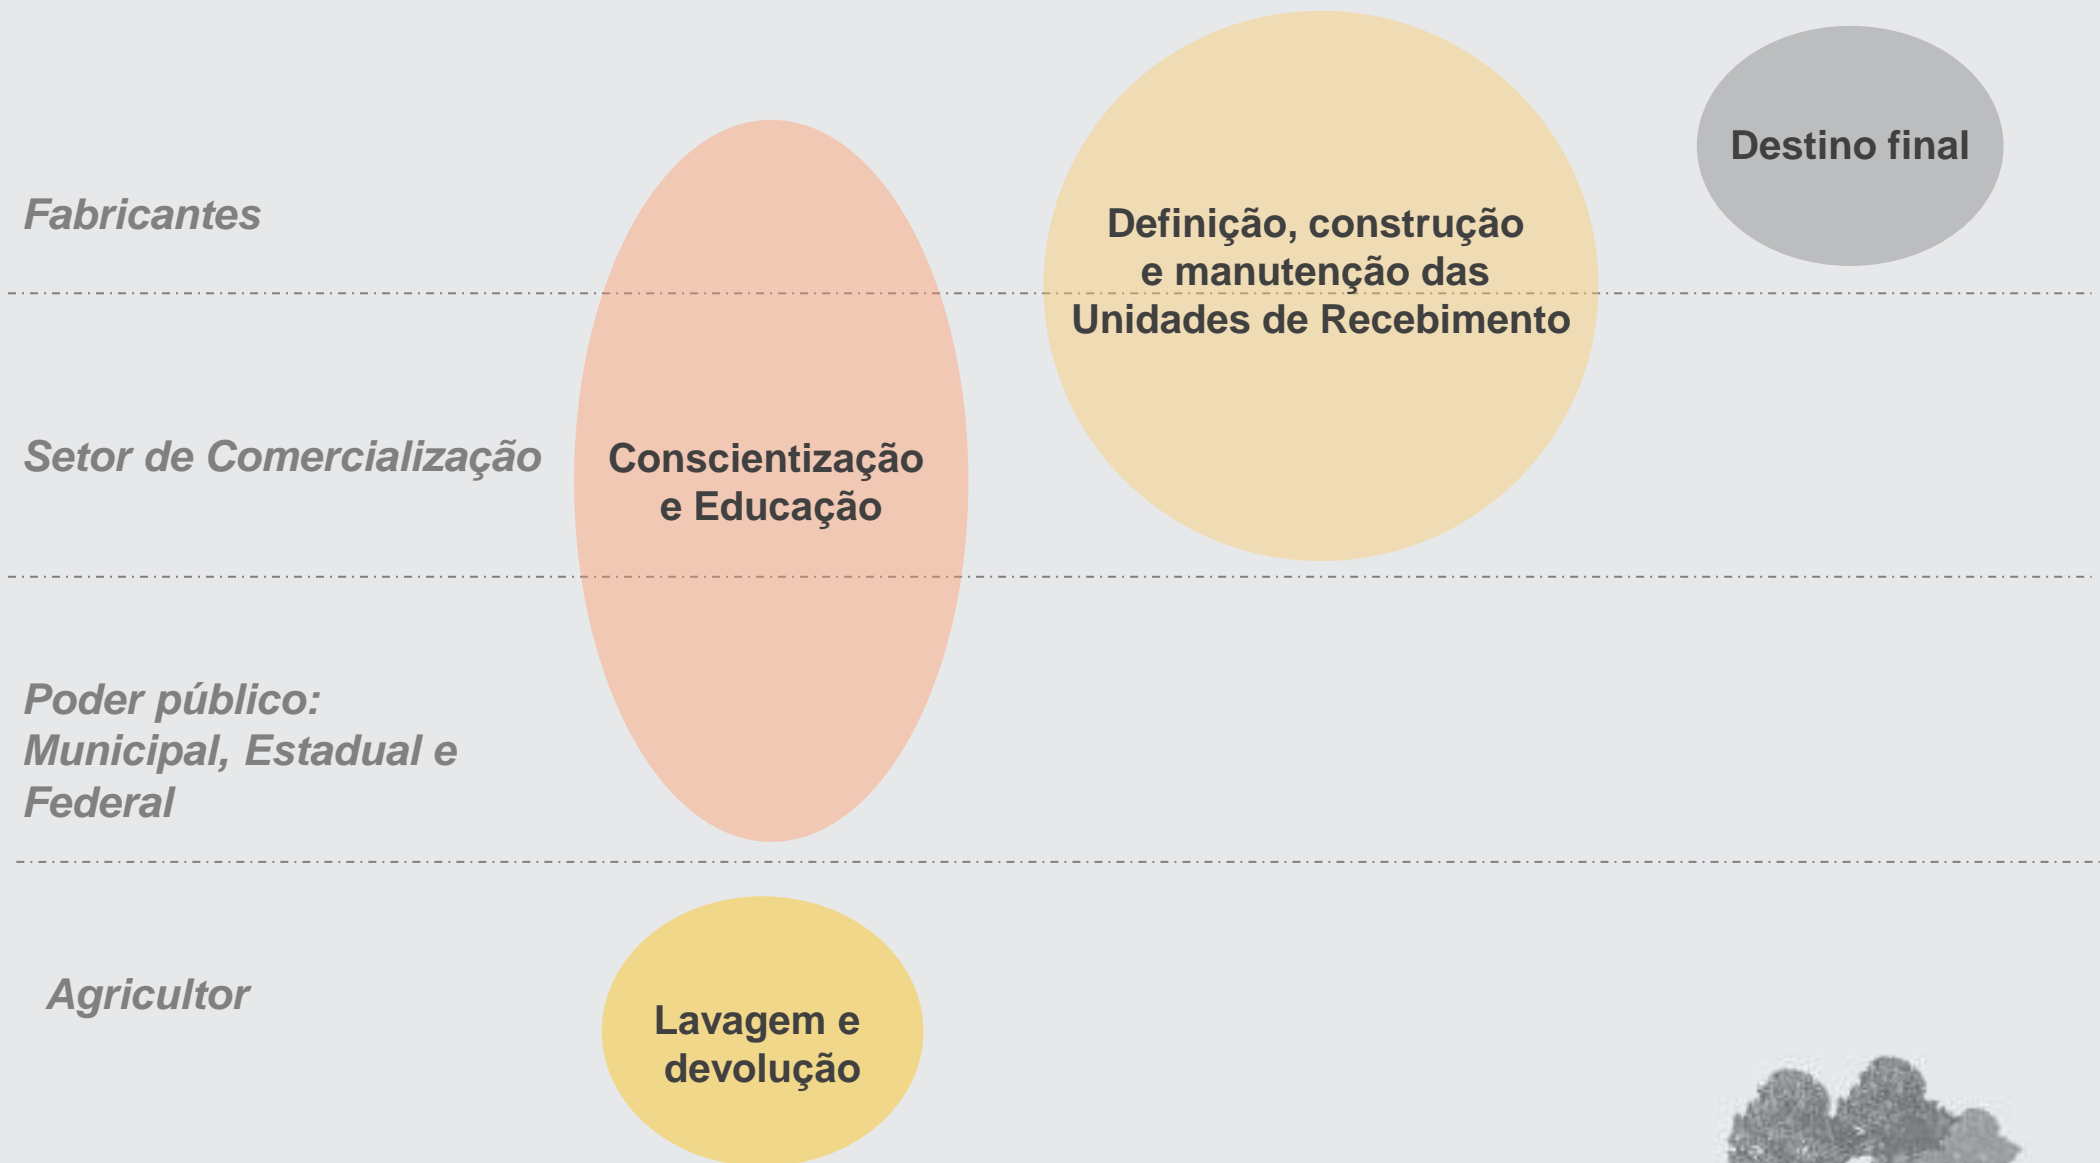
Destino final

Fabricantes

Definição, construção e manutenção das Unidades de Recebimento

Setor de Comercialização

Conscientização e Educação

Poder público: Municipal, Estadual e Federal

Agricultor

Lavagem e devolução